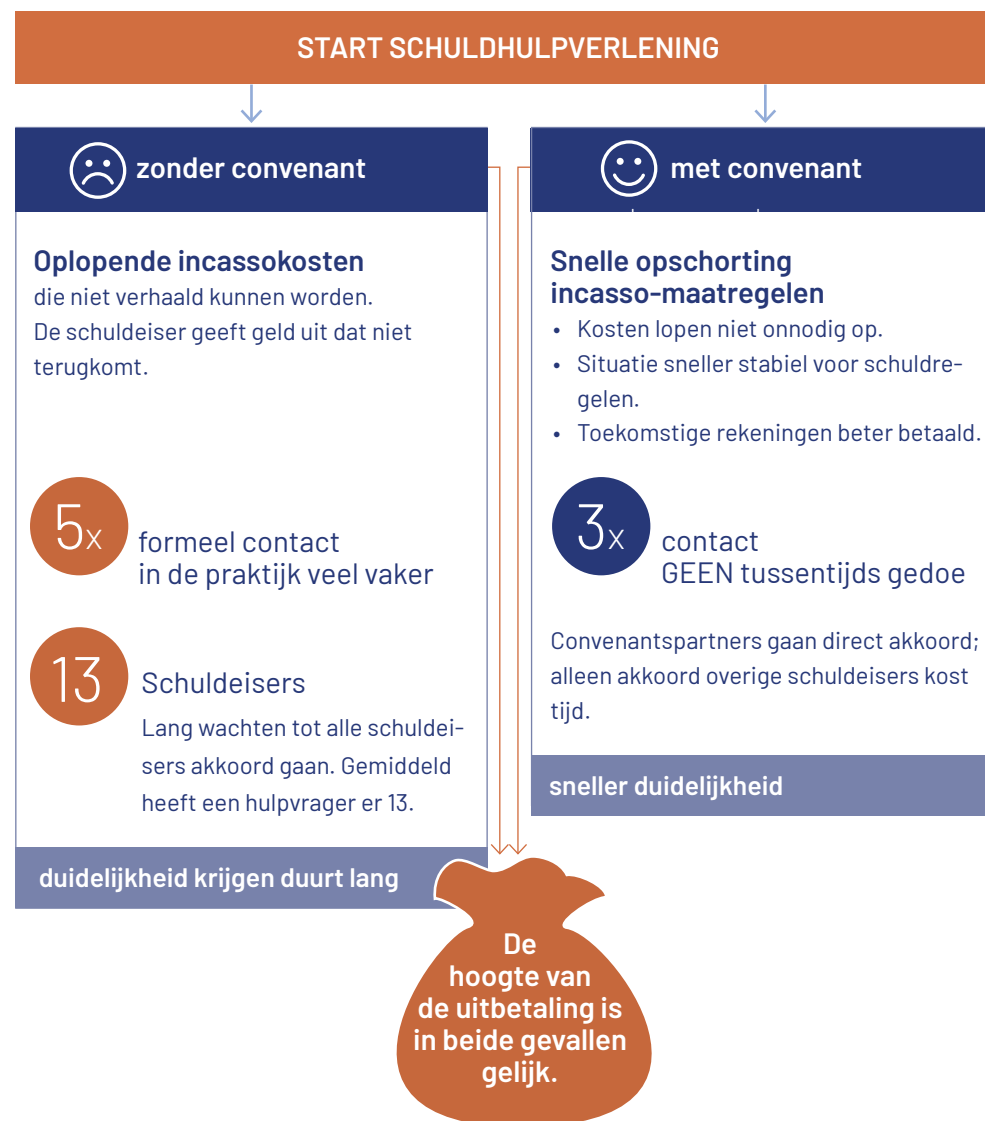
START SCHULDHULPVERLENING

zonder convenant

Oplopende incassokosten
die niet verhaald kunnen worden. De schuldeiser geeft geld uit dat niet terugkomt.

5x formeel contact
in de praktijk veel vaker

13 Schuldeisers
Lang wachten tot alle schuldeisers akkoord gaan. Gemiddeld heeft een hulpvrager er 13.

duidelijkheid krijgen duurt lang

met convenant

Snelle opschorting incasso-maatregelen
• Kosten lopen niet onnodig op.
• Situatie sneller stabiel voor schuldregelen.
• Toekomstige rekeningen beter betaald.

3x contact
GEEN tussentijds gedoe

Convenantspartners gaan direct akkoord; alleen akkoord overige schuldeisers kost tijd.

sneller duidelijkheid

De hoogte van de uitbetaling is in beide gevallen gelijk.